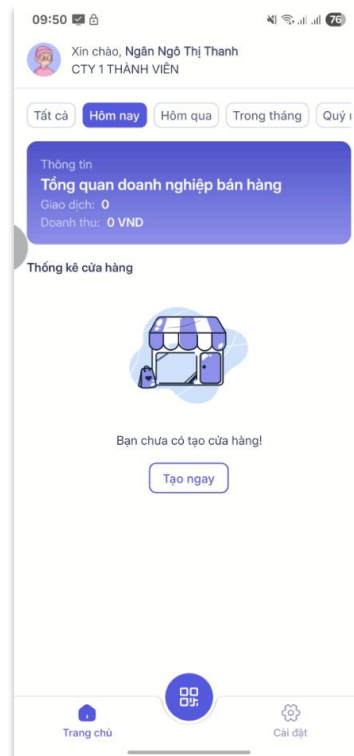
09:50

76

Xin chào, Ngân Ngô Thị Thanh
CTY 1 THÀNH VIÊN

Tất cả | Hôm nay | Hôm qua | Trong tháng | Quý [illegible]

Thông tin
Tổng quan doanh nghiệp bán hàng
Giao dịch: 0
Doanh thu: 0 VND

Thống kê cửa hàng

Bạn chưa có tạo cửa hàng!

Tạo ngay

Trang chủ
Cài đặt